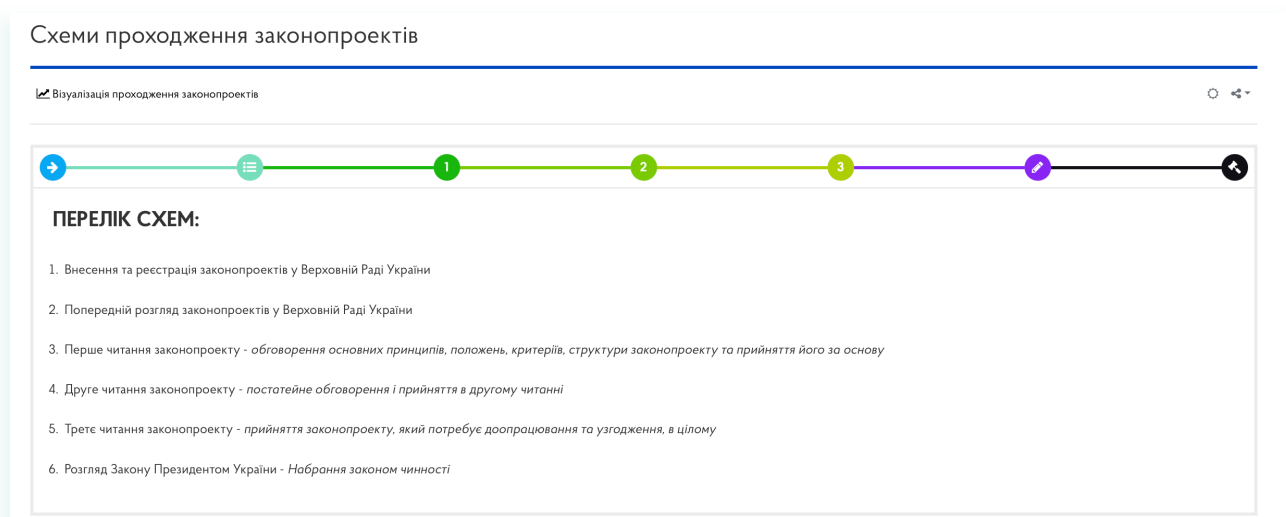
Схеми проходження законопроектів

Візуалізація проходження законопроектів

1 2 3

ПЕРЕЛІК СХЕМ:

1. Внесення та реєстрація законопроектів у Верховній Раді України

2. Попередній розгляд законопроектів у Верховній Раді України

3. Перше читання законопроекту - *обговорення основних принципів, положень, критеріїв, структури законопроекту та прийняття його за основу*

4. Друге читання законопроекту - *постатейне обговорення і прийняття в другому читанні*

5. Третє читання законопроекту - *прийняття законопроекту, який потребує доопрацювання та узгодження, в цілому*

6. Розгляд Закону Президентом України - *Набрання законом чинності*